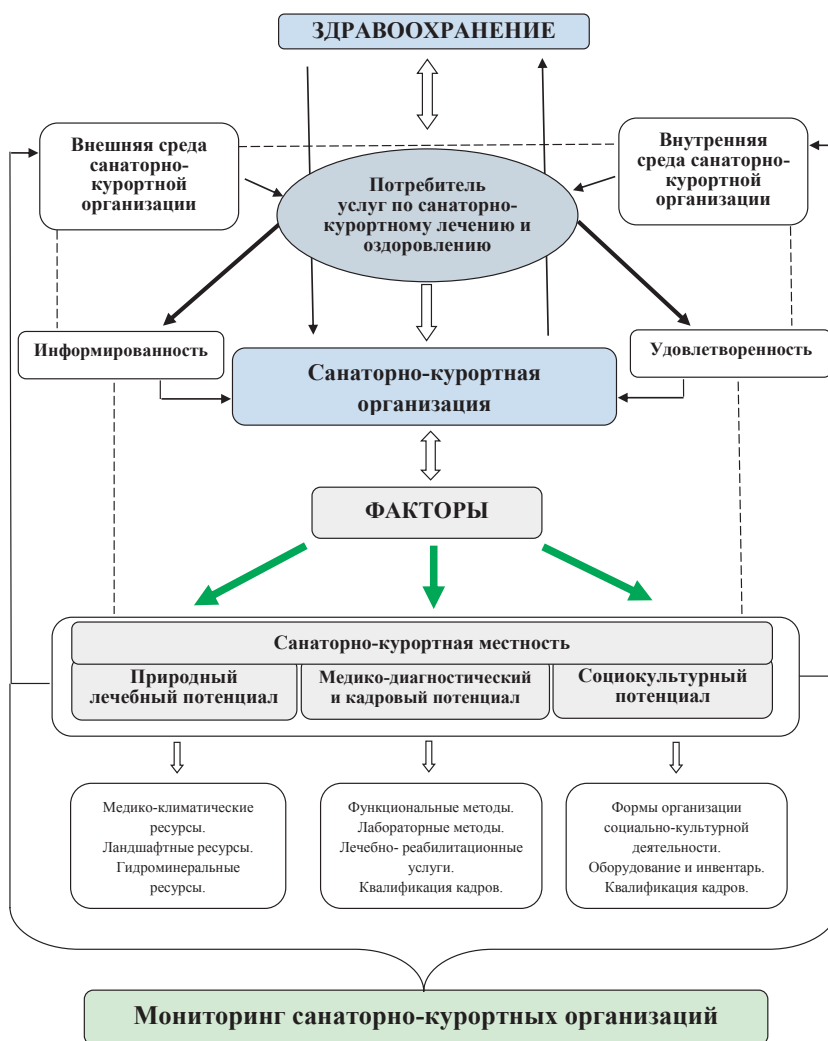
ЗДРАВООХРАНЕНИЕ

Внешняя среда санаторно-курортной организации

Потребитель услуг по санаторно-курортному лечению и оздоровлению

Внутренняя среда санаторно-курортной организации

Информированность

Санаторно-курортная организация

Удовлетворенность

ФАКТОРЫ

Санаторно-курортная местность

Природный лечебный потенциал

Медико-диагностический и кадровый потенциал

Социокультурный потенциал

Медико-климатические ресурсы. Ландшафтные ресурсы. Гидроминеральные ресурсы.

Функциональные методы. Лабораторные методы. Лечебно- реабилитационные услуги. Квалификация кадров.

Формы организации социально-культурной деятельности. Оборудование и инвентарь. Квалификация кадров.

Мониторинг санаторно-курортных организаций